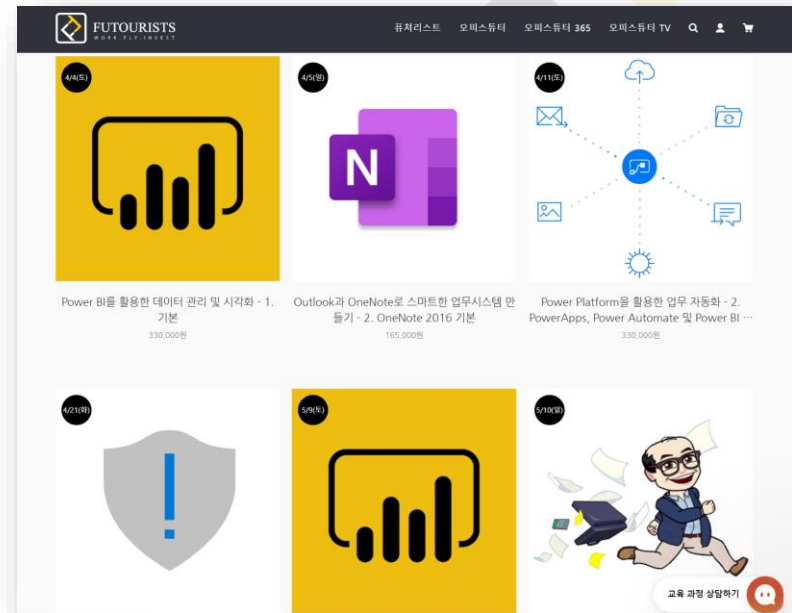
FUTOURISTS
WORK.FLY.INVEST

퓨처리스트 오피스튜터 오피스튜터 365 오피스튜터 TV

4/4(토)

4/5(일)

4/11(토)

Power BI를 활용한 데이터 관리 및 시각화 - 1. 기본
330,000원

Outlook과 OneNote로 스마트한 업무시스템 만들기 - 2. OneNote 2016 기본
165,000원

Power Platform을 활용한 업무 자동화 - 2. PowerApps, Power Automate 및 Power BI …
330,000원

4/21(화)

5/9(토)

5/10(일)

교육 과정 상담하기